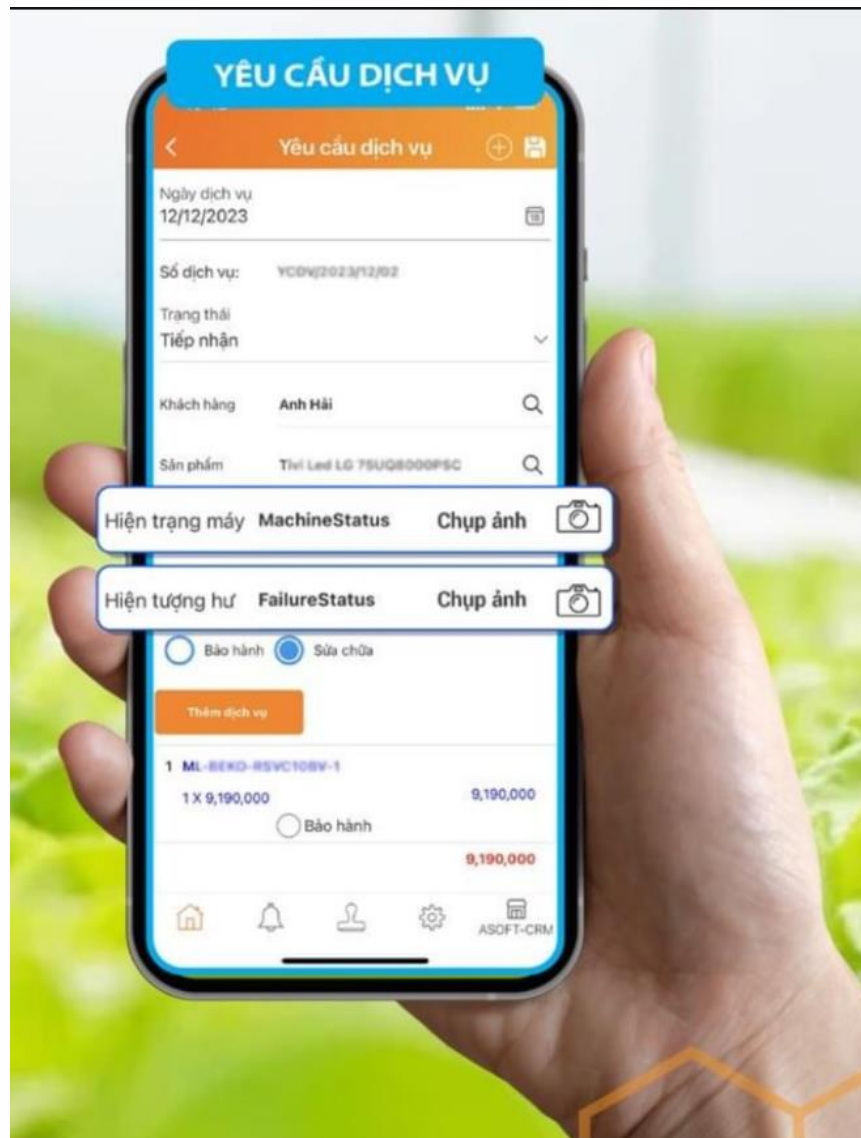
YÊU CẦU DỊCH VỤ

Yêu cầu dịch vụ

Ngày dịch vụ
12/12/2023

Số dịch vụ: YCDV/2023/12/02

Trạng thái
Tiếp nhận

Khách hàng Anh Hải

Sản phẩm Tivi Led LG 75UQ8000PSC

Hiện trạng máy MachineStatus Chụp ảnh

Hiện tượng hư FailureStatus Chụp ảnh

Bảo hành Sửa chữa

Thêm dịch vụ

1 ML-BEKO-RSVC10BV-1
1 X 9,190,000 9,190,000
Bảo hành
9,190,000

ASOFT-CRM